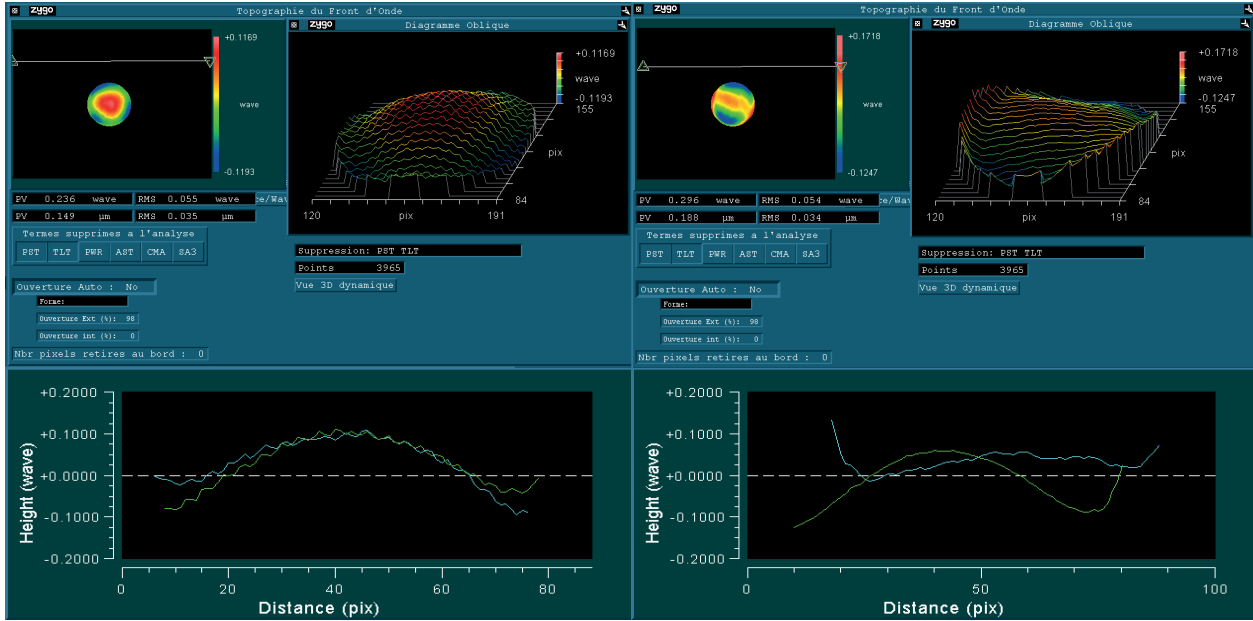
zygo Topographie du Front d'Onde

+0.1169
wave
-0.1193

zygo Diagramme Oblique

+0.1169
wave
-0.1193
155
pix
84
120 pix 191

PV 0.236 wave RMS 0.055 wave
PV 0.149 µm RMS 0.035 µm
e/Wav

Termes supprimes a l'analyse
PST TLT PWR AST CMA SA3

Suppression: PST TLT
Points 3965
Vue 3D dynamique

Ouverture Auto : No
Forme:
Ouverture Ext (%): 98
Ouverture int (%): 0
Nbr pixels retires au bord : 0

+0.2000
+0.1000
+0.0000
-0.1000
-0.2000
Height (wave)
0 20 40 60 80
Distance (pix)

zygo Topographie du Front d'Onde

+0.1718
wave
-0.1247

zygo Diagramme Oblique

+0.1718
wave
-0.1247
155
pix
84
120 pix 191

PV 0.296 wave RMS 0.054 wave
PV 0.188 µm RMS 0.034 µm
e/Wav

Termes supprimes a l'analyse
PST TLT PWR AST CMA SA3

Suppression: PST TLT
Points 3965
Vue 3D dynamique

Ouverture Auto : No
Forme:
Ouverture Ext (%): 98
Ouverture int (%): 0
Nbr pixels retires au bord : 0

+0.2000
+0.1000
+0.0000
-0.1000
-0.2000
Height (wave)
0 50 100
Distance (pix)